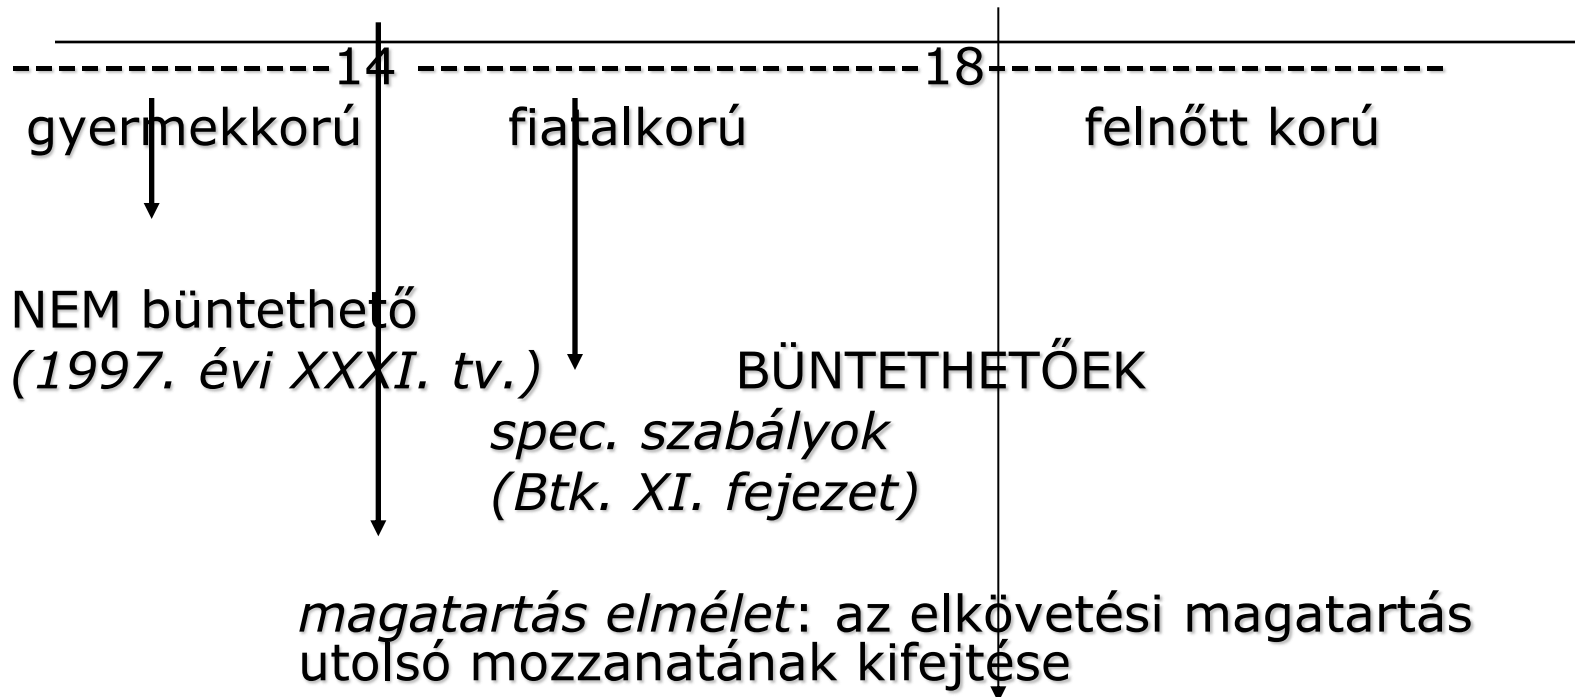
-------------14 ----------------------18-------------------

gyermekkorú fiatalkorú felnőtt korú

NEM büntethető
*(1997. évi XXXI. tv.)* BÜNTETHETŐEK
*spec. szabályok*
*(Btk. XI. fejezet)*

*magatartás elmélet*: az elkövetési magatartás utolsó mozzanatának kifejtése